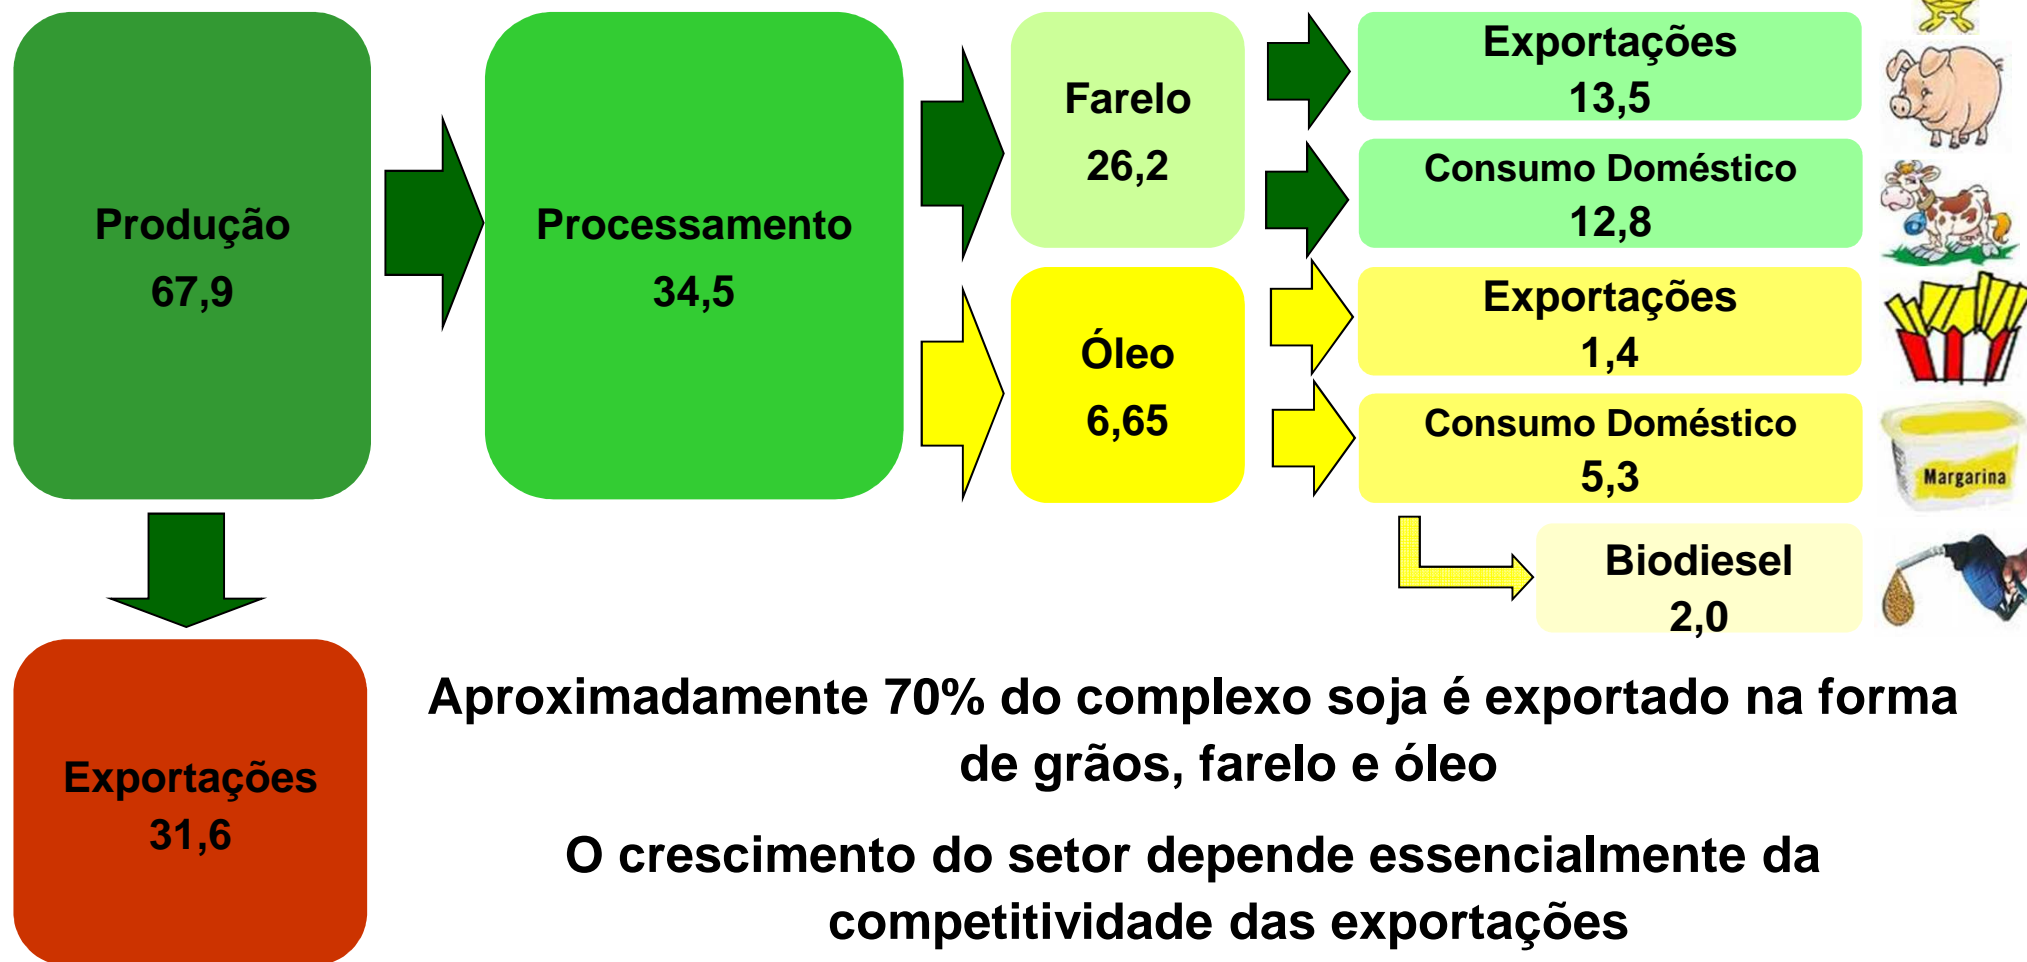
Produção
67,9

Processamento
34,5

Farelo
26,2

Óleo
6,65

Exportações
13,5

Consumo Doméstico
12,8

Exportações
1,4

Consumo Doméstico
5,3

Margarina

Biodiesel
2,0

Exportações
31,6

Aproximadamente 70% do complexo soja é exportado na forma de grãos, farelo e óleo

O crescimento do setor depende essencialmente da competitividade das exportações